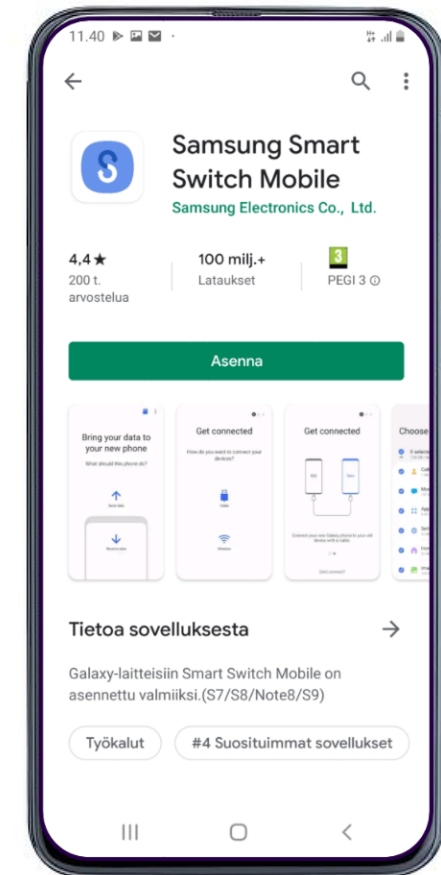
11.40

Samsung Smart Switch Mobile
Samsung Electronics Co., Ltd.

4,4 ★
200 t. arvostelua

100 milj.+
Lataukset

3
PEGI 3

Asenna

Bring your data to your new phone
What should this phone do?

Get connected
How do you want to connect your devices?

Get connected

Choose

Tietoa sovelluksesta

Galaxy-laitteisiin Smart Switch Mobile on asennettu valmiiksi.(S7/S8/Note8/S9)

Työkalut
#4 Suosituimmat sovellukset